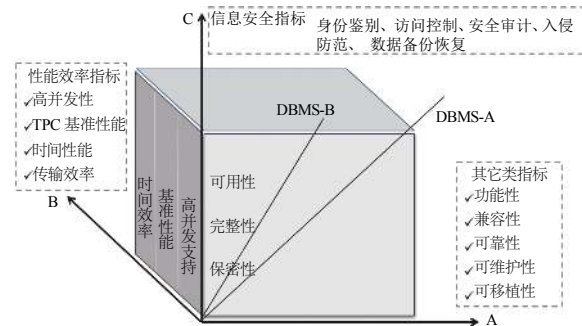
C 信息安全指标

身份鉴别、访问控制、安全审计、入侵防范、 数据备份恢复

性能效率指标
✓高并发性
✓TPC 基准性能
✓时间性能
✓传输效率

B

DBMS-B

DBMS-A

时间效率

基准性能

高并发支持

可用性

完整性

保密性

其它类指标
✓功能性
✓兼容性
✓可靠性
✓可维护性
✓可移植性

A